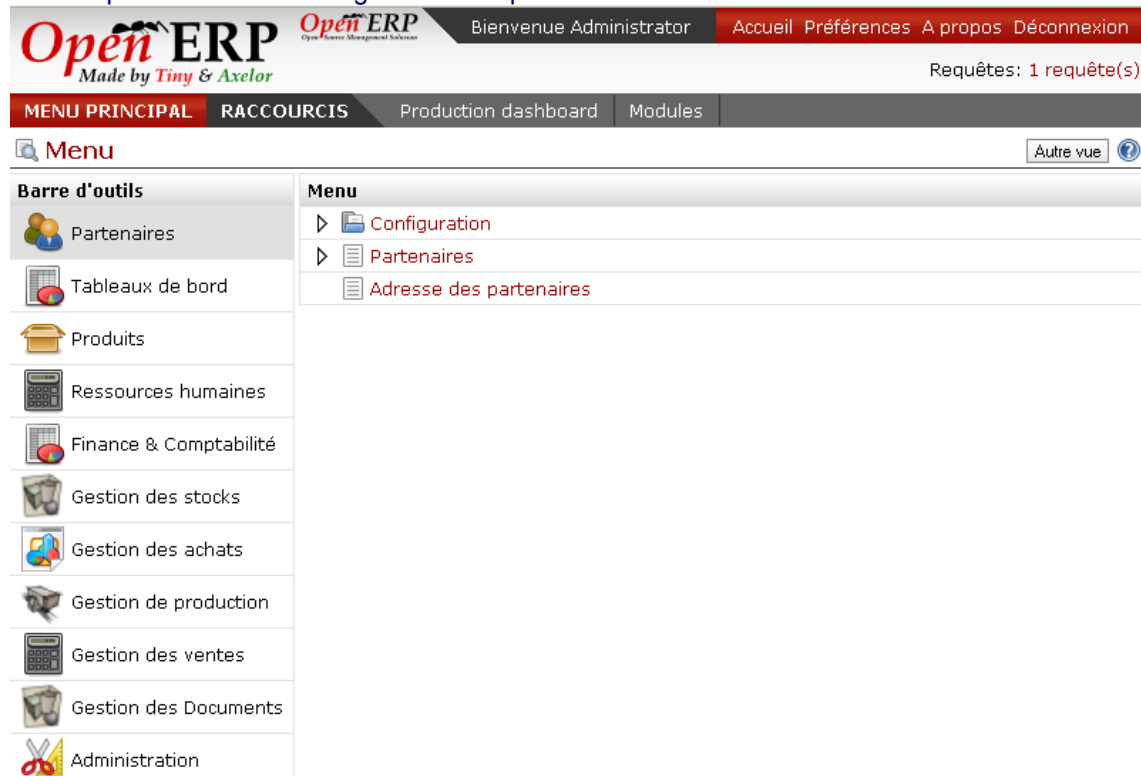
Open ERP
Made by Tiny & Axelor

Open ERP
Open Source Management Solution

Bienvenue Administrator

Accueil Préférences A propos Déconnexion

Requêtes: 1 requête(s)

MENU PRINCIPAL RACCOURCIS Production dashboard Modules

Menu

Autre vue

Barre d'outils

Partenaires
Tableaux de bord
Produits
Ressources humaines
Finance & Comptabilité
Gestion des stocks
Gestion des achats
Gestion de production
Gestion des ventes
Gestion des Documents
Administration

Menu

Configuration
Partenaires
Adresse des partenaires